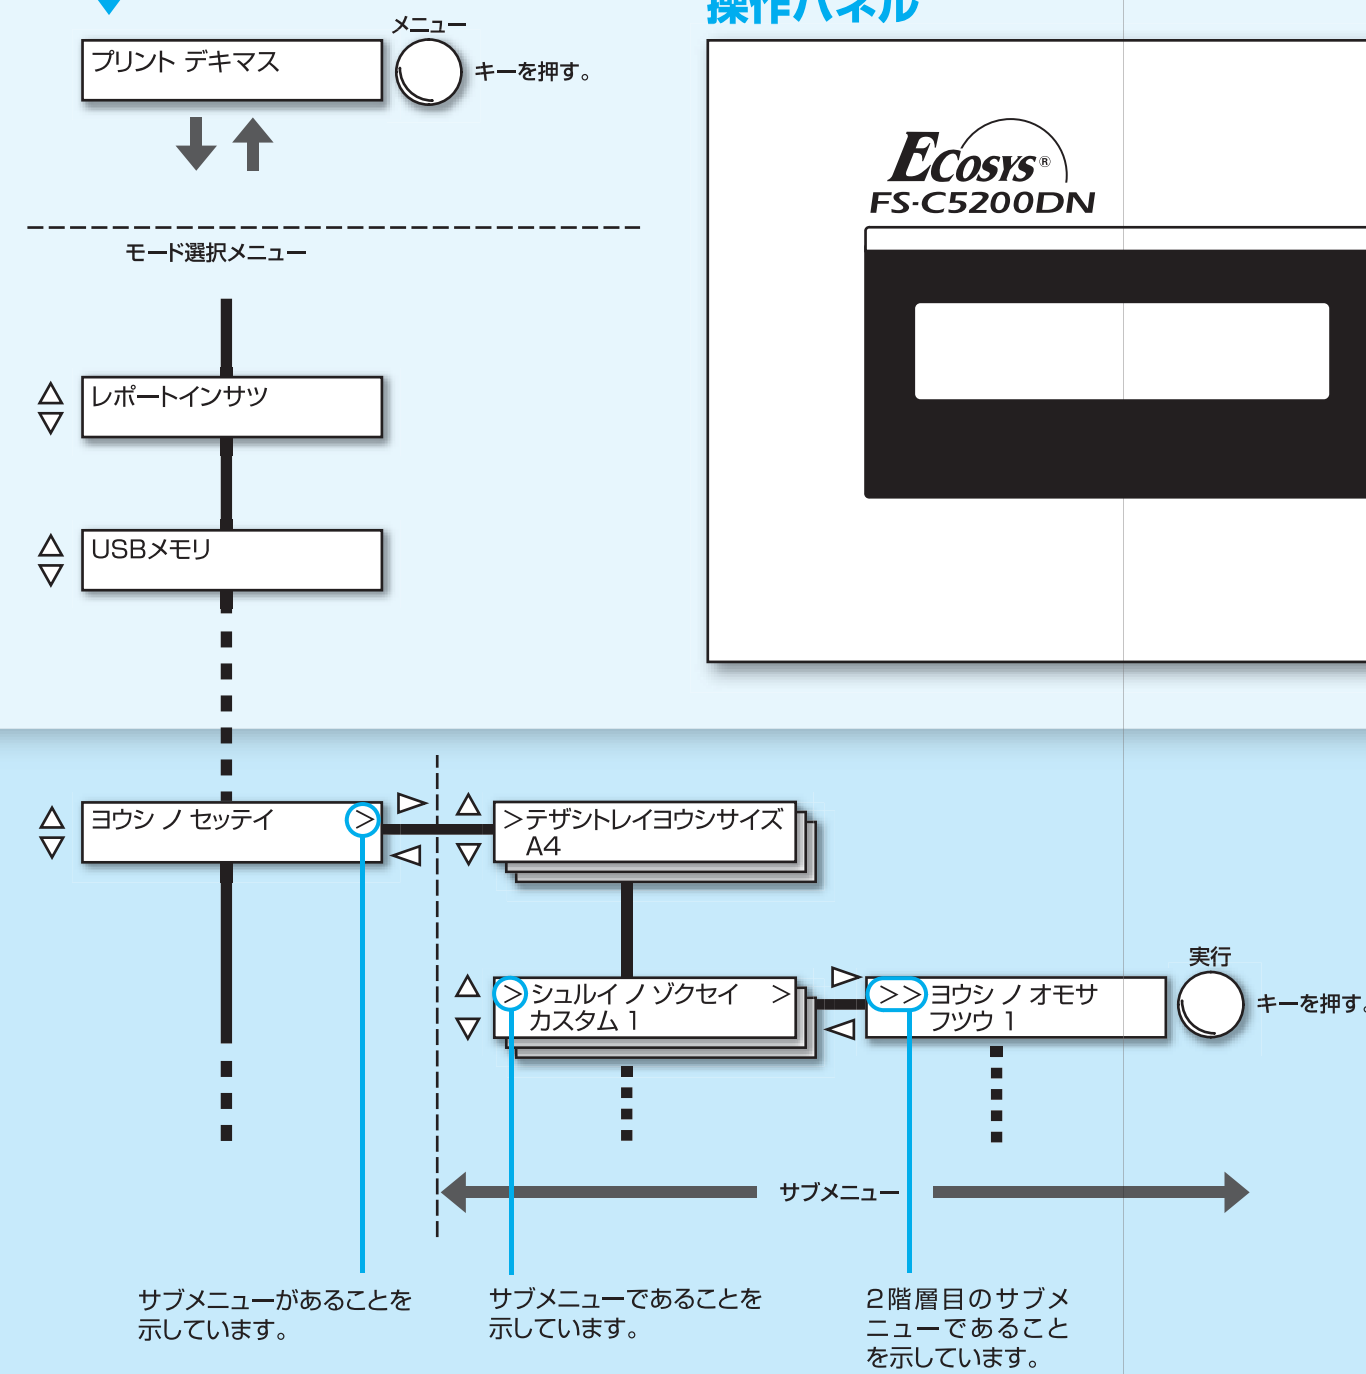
操作パネル

プリント デキマス

メニュー

キーを押す。

Ecosys®
FS-C5200DN

モード選択メニュー

レポートインサツ

USBメモリ

ヨウシ ノ セッテイ >

>テザシトレイヨウシサイズ
A4

>シュルイ ノ ゾクセイ >
カスタム 1

>>ヨウシ ノ オモサ
フツウ 1

実行

キーを押す。

サブメニュー

サブメニューがあることを示しています。

サブメニューであることを示しています。

2階層目のサブメニューであることを示しています。